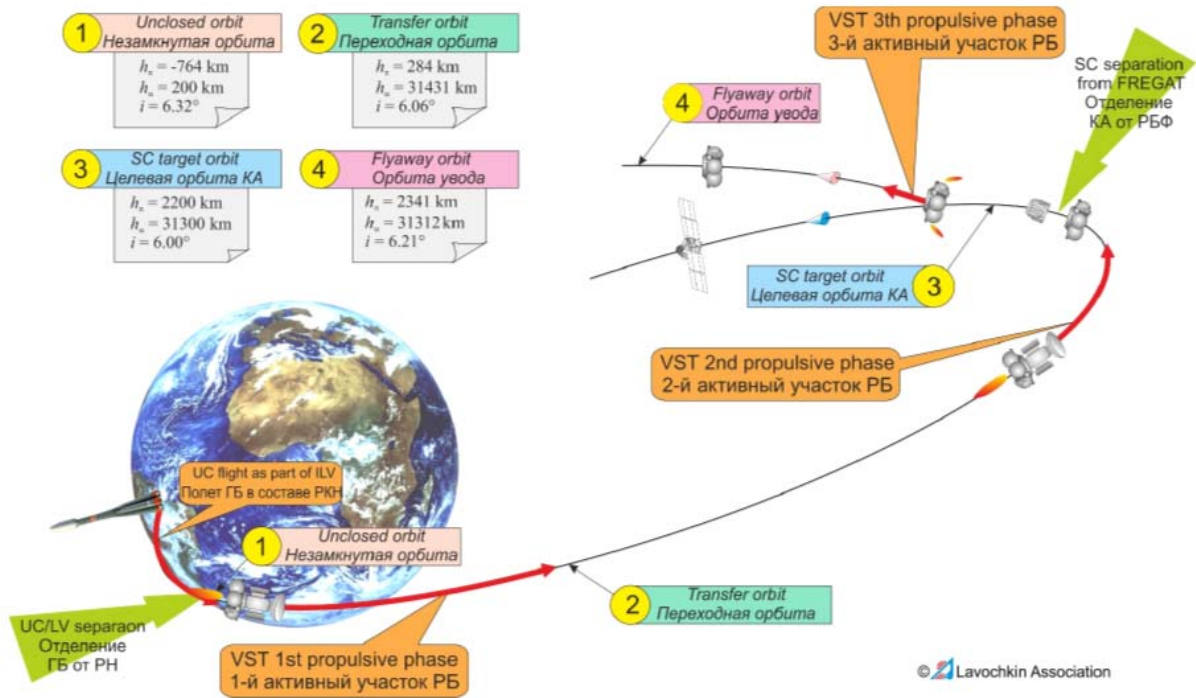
1 Unclosed orbit
Незамкнутая орбита

$h_\pi$ = -764 km
$h_\alpha$ = 200 km
$i$ = 6.32°

2 Transfer orbit
Переходная орбита

$h_\pi$ = 284 km
$h_\alpha$ = 31431 km
$i$ = 6.06°

3 SC target orbit
Целевая орбита КА

$h_\pi$ = 2200 km
$h_\alpha$ = 31300 km
$i$ = 6.00°

4 Flyaway orbit
Орбита увода

$h_\pi$ = 2341 km
$h_\alpha$ = 31312 km
$i$ = 6.21°

VST 3th propulsive phase
3-й активный участок РБ

SC separation from FREGAT
Отделение КА от РБФ

4 Flyaway orbit
Орбита увода

SC target orbit
Целевая орбита КА 3

VST 2nd propulsive phase
2-й активный участок РБ

UC flight as part of ILV
Полет ГБ в составе РКН

1 Unclosed orbit
Незамкнутая орбита

2 Transfer orbit
Переходная орбита

UC/LV separaon
Отделение
ГБ от РН

VST 1st propulsive phase
1-й активный участок РБ

© Lavochkin Association